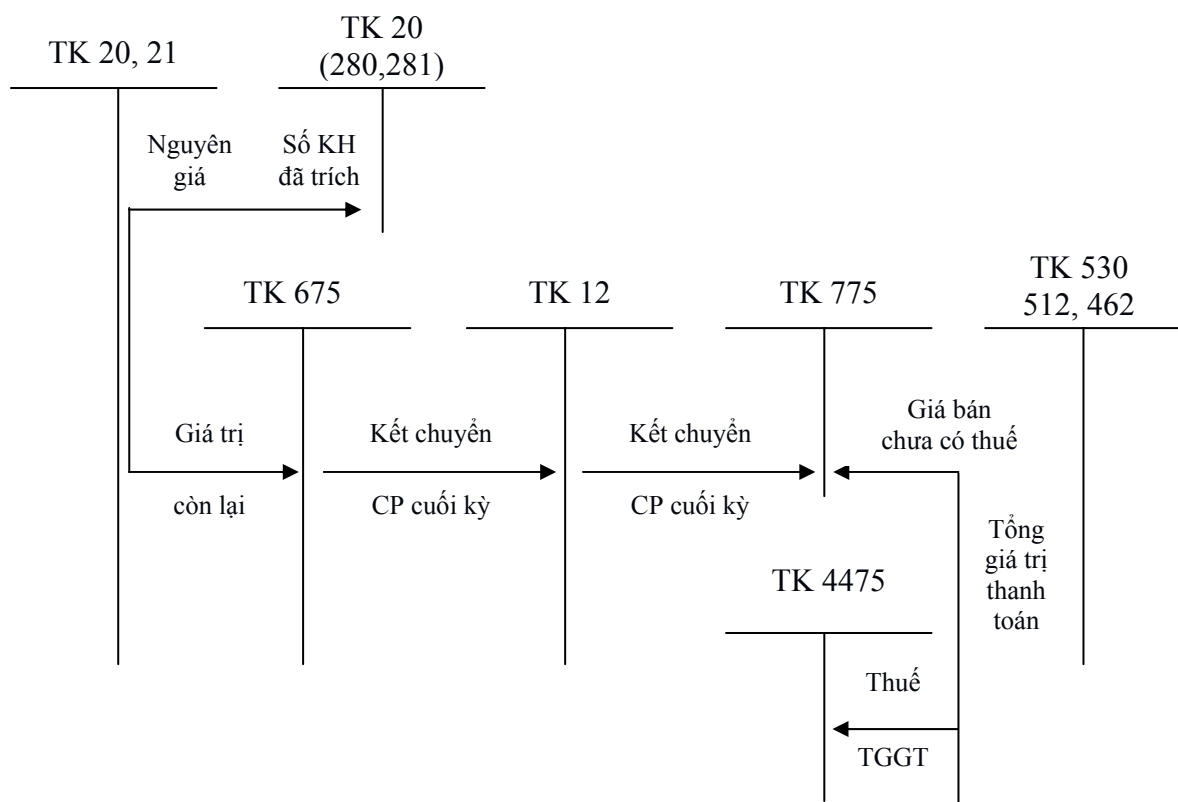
TK 20, 21

TK 20 (280,281)

Nguyên giá

Số KH đã trích

TK 675

TK 12

TK 775

TK 530 512, 462

Giá trị

còn lại

Kết chuyển

CP cuối kỳ

Kết chuyển

CP cuối kỳ

Giá bán chưa có thuế

Tổng giá trị thanh toán

TK 4475

Thuế

TGGT